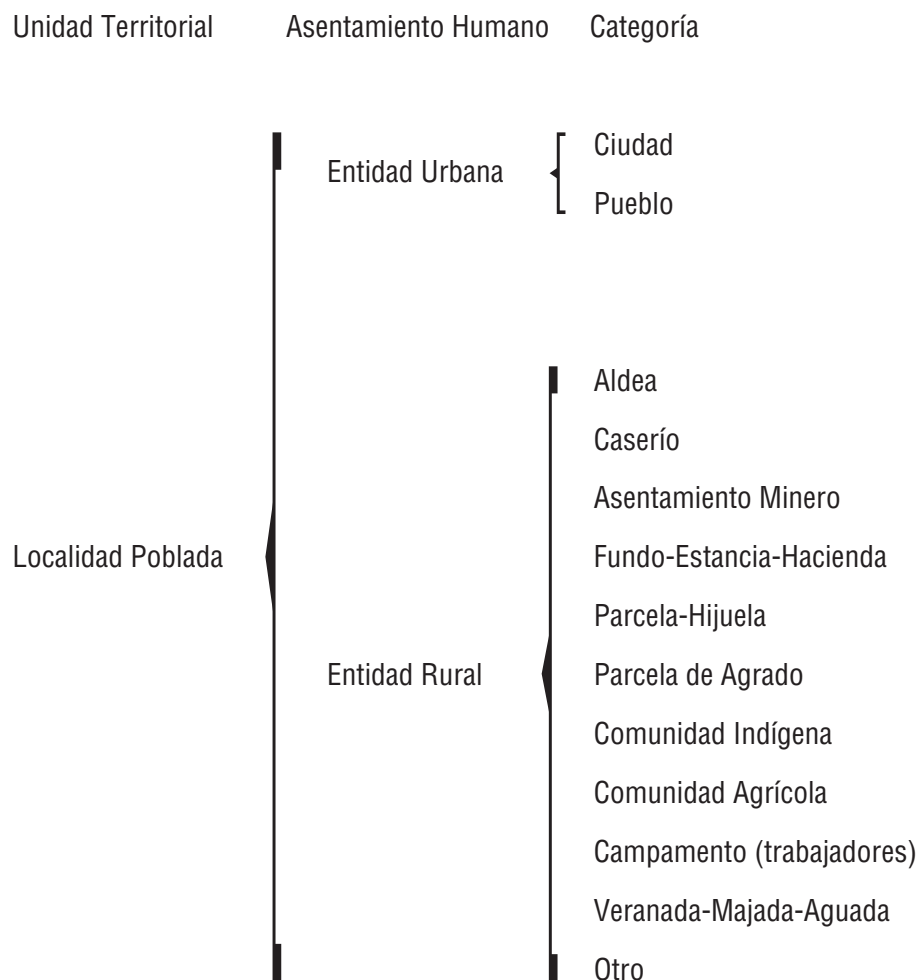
Unidad Territorial Asentamiento Humano Categoría

Entidad Urbana

Ciudad

Pueblo

Localidad Poblada

Entidad Rural

Aldea

Caserío

Asentamiento Minero

Fundo-Estancia-Hacienda

Parcela-Hijuela

Parcela de Agrado

Comunidad Indígena

Comunidad Agrícola

Campamento (trabajadores)

Veranada-Majada-Aguada

Otro